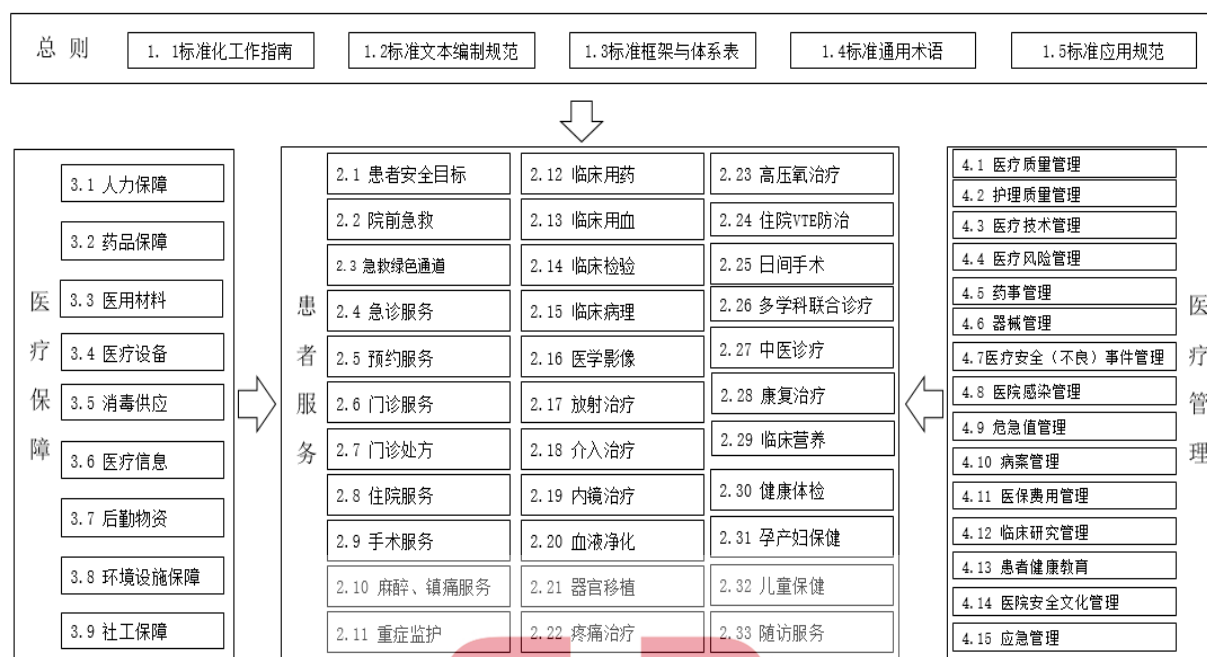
总 则

1. 1标准化工作指南

1.2标准文本编制规范

1.3标准框架与体系表

1.4标准通用术语

1.5标准应用规范

医疗保障

3.1 人力保障

3.2 药品保障

3.3 医用材料

3.4 医疗设备

3.5 消毒供应

3.6 医疗信息

3.7 后勤物资

3.8 环境设施保障

3.9 社工保障

患者服务

2.1 患者安全目标

2.2 院前急救

2.3 急救绿色通道

2.4 急诊服务

2.5 预约服务

2.6 门诊服务

2.7 门诊处方

2.8 住院服务

2.9 手术服务

2.10 麻醉、镇痛服务

2.11 重症监护

2.12 临床用药

2.13 临床用血

2.14 临床检验

2.15 临床病理

2.16 医学影像

2.17 放射治疗

2.18 介入治疗

2.19 内镜治疗

2.20 血液净化

2.21 器官移植

2.22 疼痛治疗

2.23 高压氧治疗

2.24 住院VTE防治

2.25 日间手术

2.26 多学科联合诊疗

2.27 中医诊疗

2.28 康复治疗

2.29 临床营养

2.30 健康体检

2.31 孕产妇保健

2.32 儿童保健

2.33 随访服务

4.1 医疗质量管理

4.2 护理质量管理

4.3 医疗技术管理

4.4 医疗风险管理

4.5 药事管理

4.6 器械管理

4.7医疗安全（不良）事件管理

4.8 医院感染管理

4.9 危急值管理

4.10 病案管理

4.11 医保费用管理

4.12 临床研究管理

4.13 患者健康教育

4.14 医院安全文化管理

4.15 应急管理

医疗管理